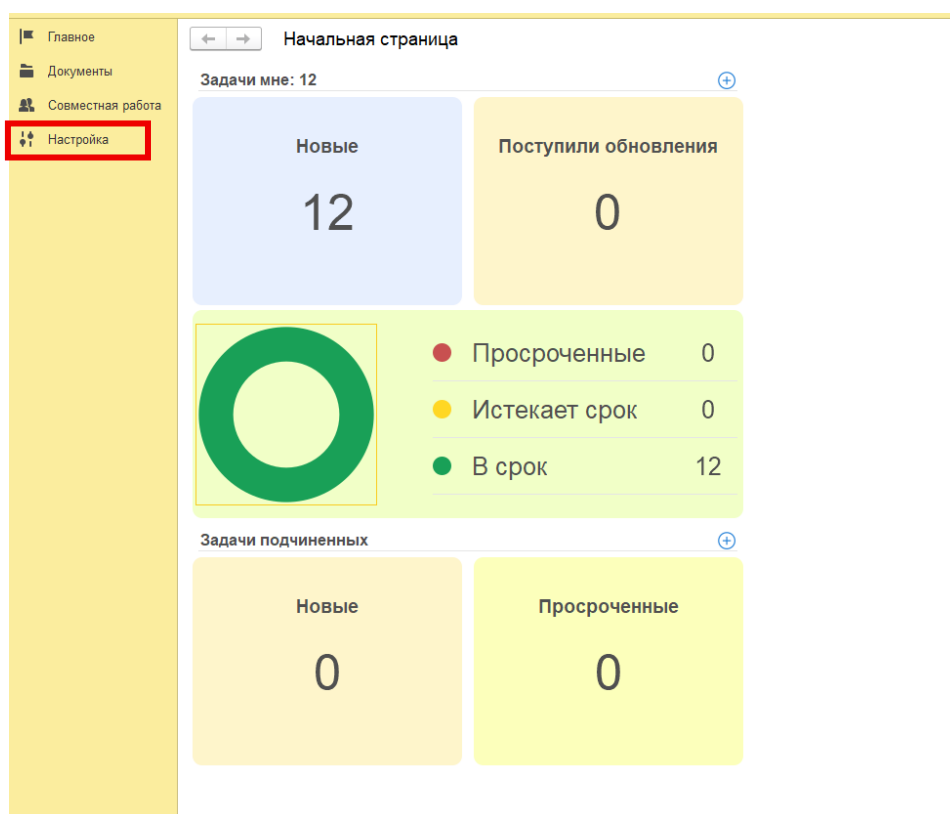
Главное
Документы
Совместная работа
Настройка

Начальная страница

Задачи мне: 12

Новые
12

Поступили обновления
0

Просроченные 0
Истекает срок 0
В срок 12

Задачи подчиненных

Новые
0

Просроченные
0